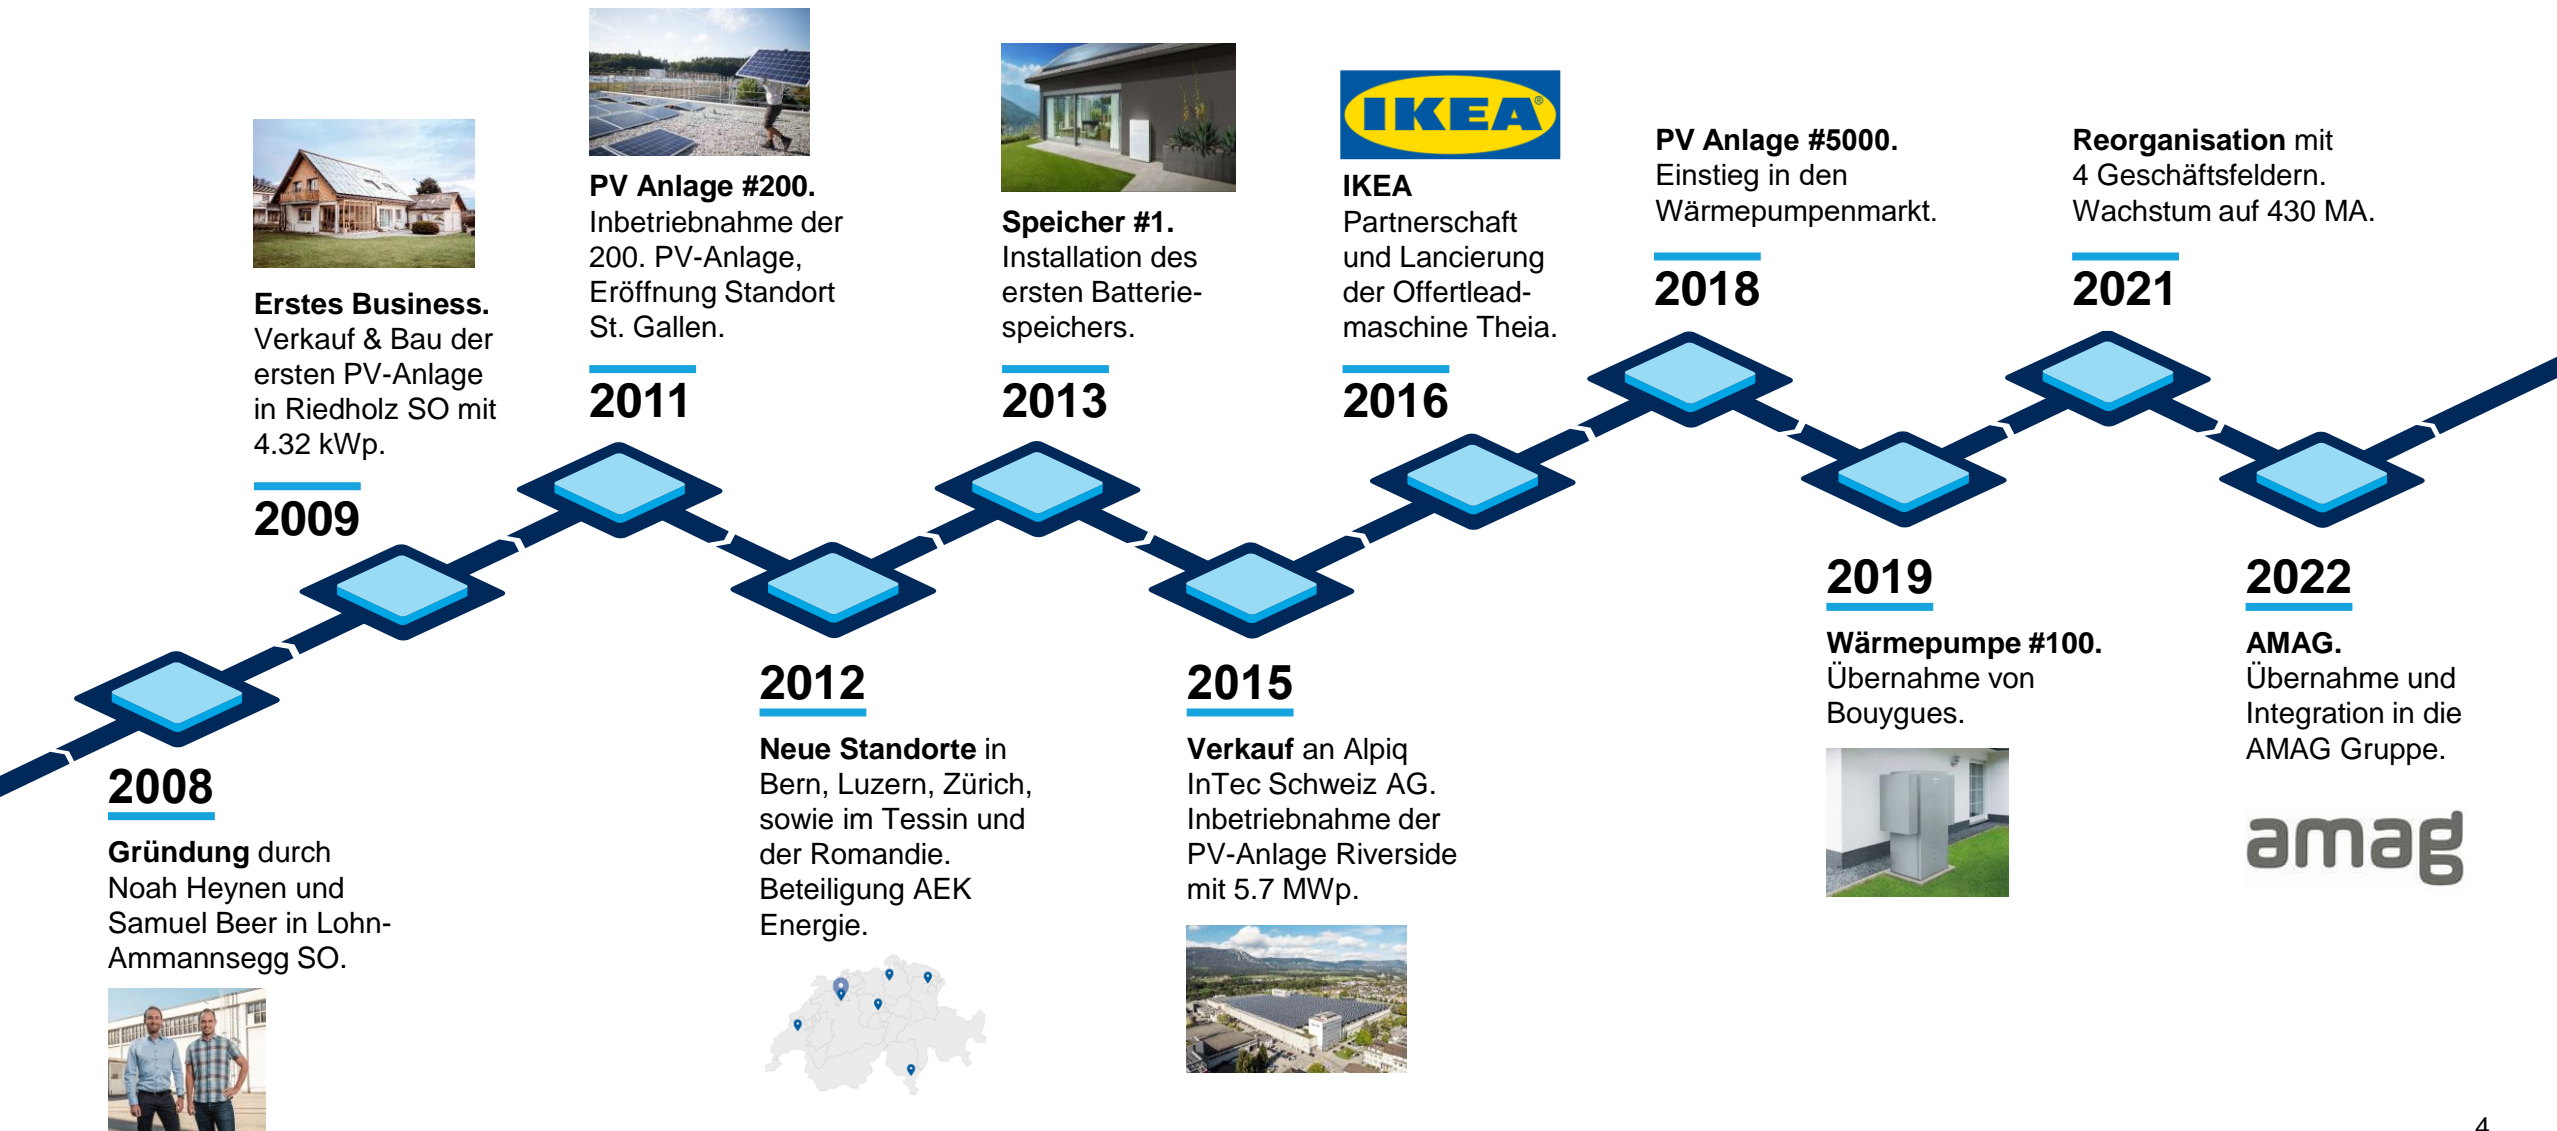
IKEA

PV Anlage #200.
Inbetriebnahme der 200. PV-Anlage, Eröffnung Standort St. Gallen.

2011

Speicher #1.
Installation des ersten Batteriespeichers.

2013

IKEA
Partnerschaft und Lancierung der Offertleadmaschine Theia.

2016

PV Anlage #5000.
Einstieg in den Wärmepumpenmarkt.

2018

Reorganisation mit 4 Geschäftsfeldern. Wachstum auf 430 MA.

2021

Erstes Business.
Verkauf & Bau der ersten PV-Anlage in Riedholz SO mit 4.32 kWp.

2009

2008

Gründung durch Noah Heynen und Samuel Beer in Lohn-Ammannsegg SO.

2012

Neue Standorte in Bern, Luzern, Zürich, sowie im Tessin und der Romandie. Beteiligung AEK Energie.

2015

Verkauf an Alpiq InTec Schweiz AG. Inbetriebnahme der PV-Anlage Riverside mit 5.7 MWp.

2019

Wärmepumpe #100.
Übernahme von Bouygues.

2022

AMAG.
Übernahme und Integration in die AMAG Gruppe.

amag

4